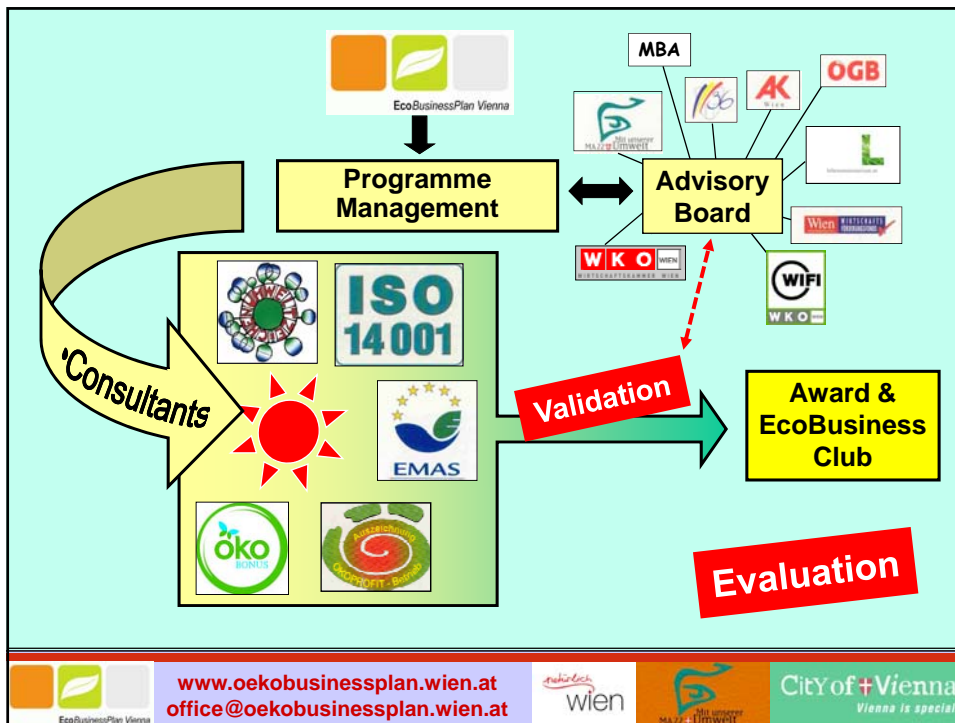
EcoBusinessPlan Vienna

Programme Management

Advisory Board

MBA

AK Wien

OGB

MA 22 Mit unserer Umwelt

WKO WIEN WIRTSCHAFTSKAMMER WIEN

Wien WIRTSCHAFTSFÖRDERUNGSFONDS

WIFI WKO

'Consultants

ISO 14001

EMAS

ÖKO BONUS

Auszeichnung ÖKOPROFIT - Betrieb

Validation

Award & EcoBusiness Club

Evaluation

EcoBusinessPlan Vienna

www.oekobusinessplan.wien.at
office@oekobusinessplan.wien.at

natürlich wien

MA 22 Mit unserer Umwelt

CITY of Vienna
Vienna is special